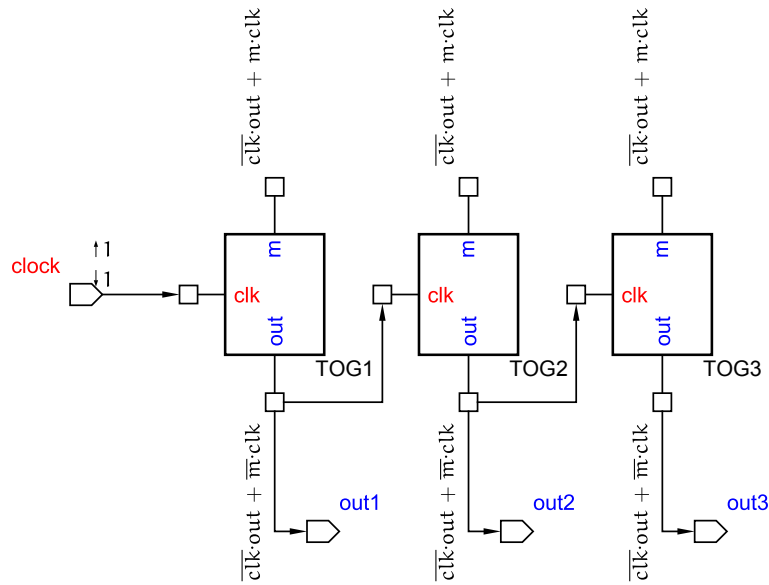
$\overline{clk}\cdot out + m\cdot clk$

$\overline{clk}\cdot out + m\cdot clk$

$\overline{clk}\cdot out + m\cdot clk$

clock

↑1
↓1

m
clk
out
TOG1

m
clk
out
TOG2

m
clk
out
TOG3

$\overline{clk}\cdot out + \overline{m}\cdot clk$

out1

$\overline{clk}\cdot out + \overline{m}\cdot clk$

out2

$\overline{clk}\cdot out + \overline{m}\cdot clk$

out3